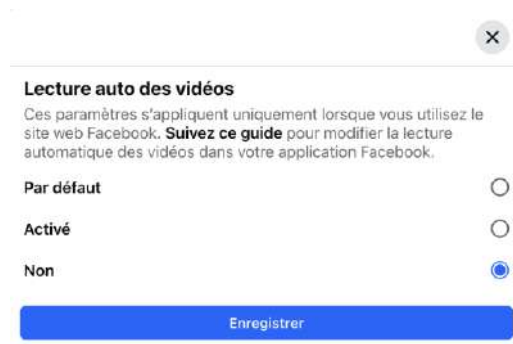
×

Lecture auto des vidéos

Ces paramètres s'appliquent uniquement lorsque vous utilisez le site web Facebook. Suivez ce guide pour modifier la lecture automatique des vidéos dans votre application Facebook.

Par défaut

Activé

Non

Enregistrer